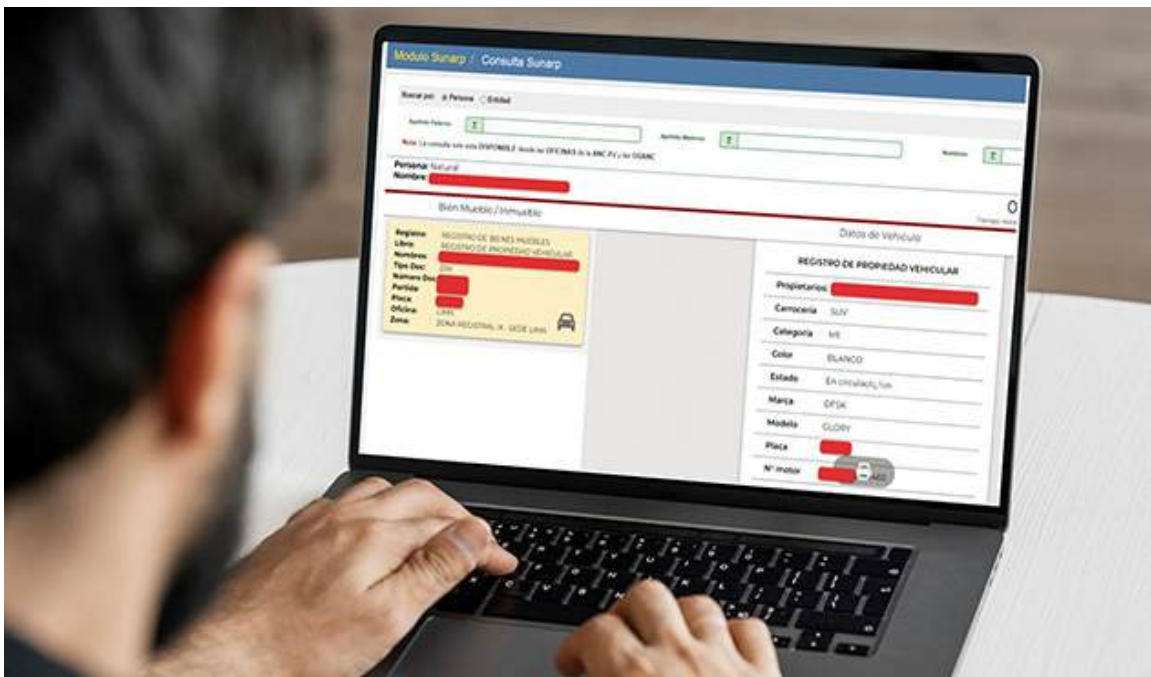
Modulo Sunarp / Consulta Sunarp

Buscar por: Persona Entidad

Apellido Paterno

Apellido Materno

Nombres

Nota: La consulta solo esta DISPONIBLE desde las OFICINAS de la ANC P.J y las OGANC

Persona: Natural
Nombre:

Bien Mueble / Inmueble

Regisro: REGISTRO DE BIENES MUEBLES
Libro: REGISTRO DE PROPIEDAD VEHICULAR
Nombres:
Tipo Doc: DNI
Numero Doc:
Partida:
Placa:
Oficina: LIMA
Zona: ZONA REGISTRAL IX - SEDE LIMA

Datos de Vehículo

REGISTRO DE PROPIEDAD VEHICULAR

| | |
|---|---|
| Propietarios | |
| Carroceria | SUV |
| Categoria | M1 |
| Color | BLANCO |
| Estado | En circulación |
| Marca | DFSK |
| Modelo | GLORY |
| Placa | |
| N° motor | |